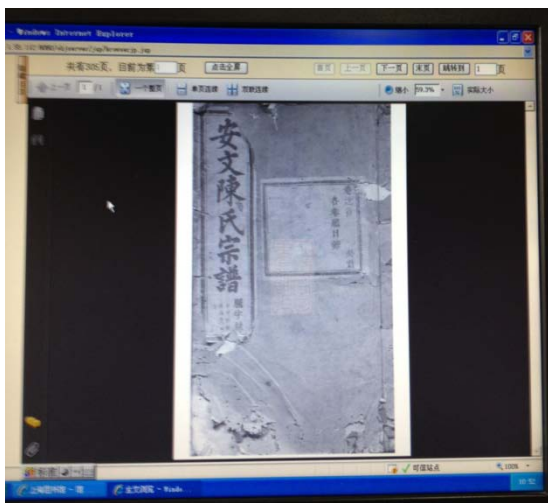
Windows Internet Explorer

共有305页，目前为第 1 页

点击全屏

首页 上一页 下一页 末页 跳转到 1 页

上一页 1 页 一个整页 单页连续 双联连续

缩小 59.3% 实际大小

安文陳氏宗譜

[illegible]

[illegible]

可信站点

100%

上海图书馆 - 馆

安文陳氏 - Wind